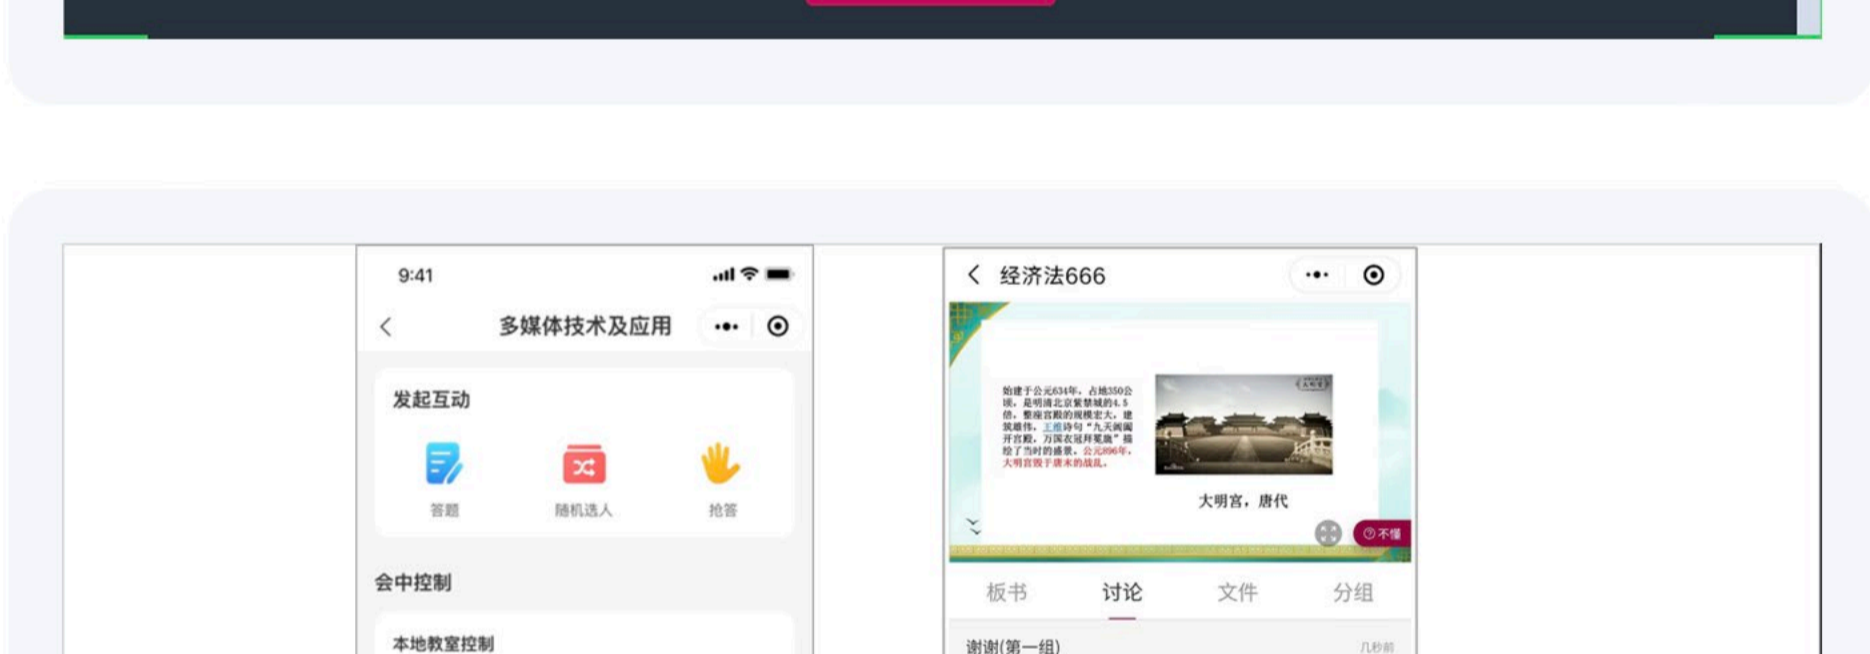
9:41

多媒体技术及应用

发起互动

答题

随机选人

抢答

会中控制

本地教室控制

经济法666

始建于公元634年，占地350公顷，是明清北京紫禁城的4.5倍，整座宫殿的规模宏大，建筑雄伟，王维诗句"九天阊阖开宫殿，万国衣冠拜冕旒"描绘了当时的盛景。公元896年，大明宫毁于唐末的战乱。

大明宫

大明宫，唐代

不懂

板书

讨论

文件

分组

谢谢(第一组)

几秒前